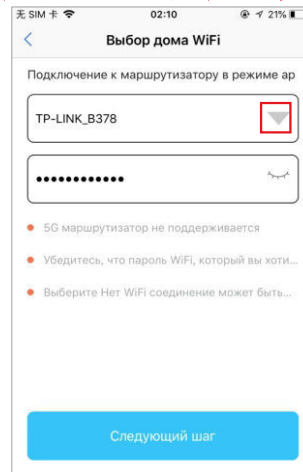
无 SIM 卡 02:10 21%

<

Выбор дома WiFi

Подключение к маршрутизатору в режиме ар

TP-LINK_B378

••••••••••••

5G маршрутизатор не поддерживается

Убедитесь, что пароль WiFi, который вы хоти...

Выберите Нет WiFi соединение может быть...

Следующий шаг